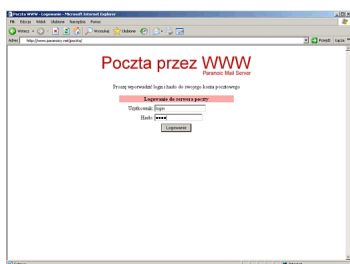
Poczta WWW - Logowanie - Microsoft Internet Explorer

Plik Edycja Widok Ulubione Narzędzia Pomoc

Wstecz Wyszukaj Ulubione

Adres http://www.paranoic.net/poczta/

Przejdź Łącza

Poczta przez WWW

Paranoic Mail Server

Proszę wprowadzić login i hasło do swojego konta pocztowego

Logowanie do serwera poczty

Użytkownik: login

Hasło: •••••

Logowanie